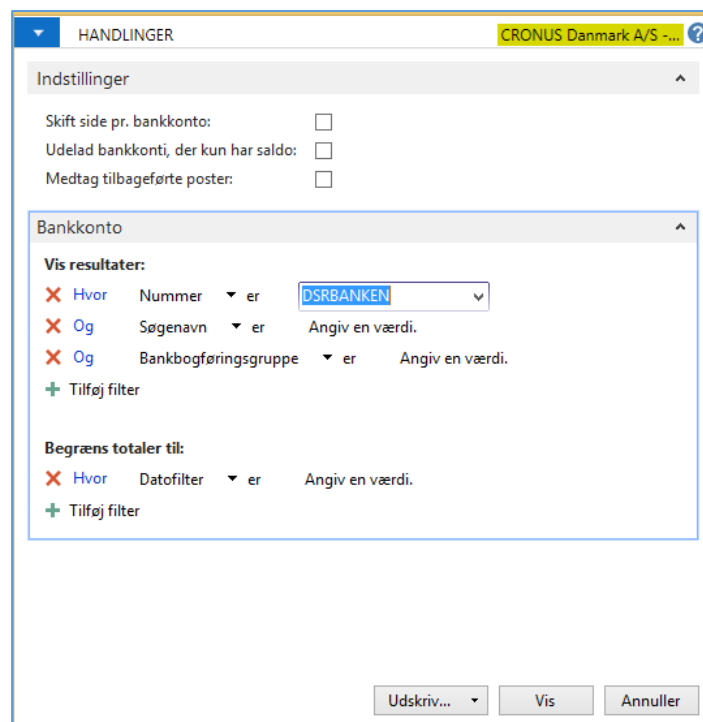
HANDLINGER

CRONUS Danmark A/S -...

Indstillinger

Skift side pr. bankkonto:

Udelad bankkonti, der kun har saldo:

Medtag tilbageførte poster:

Bankkonto

Vis resultater:

Hvor Nummer er DSRBANKEN

Og Søgenavn er Angiv en værdi.

Og Bankbogføringsgruppe er Angiv en værdi.

Tilføj filter

Begræns totaler til:

Hvor Datofilter er Angiv en værdi.

Tilføj filter

Udskriv...

Vis

Annuller